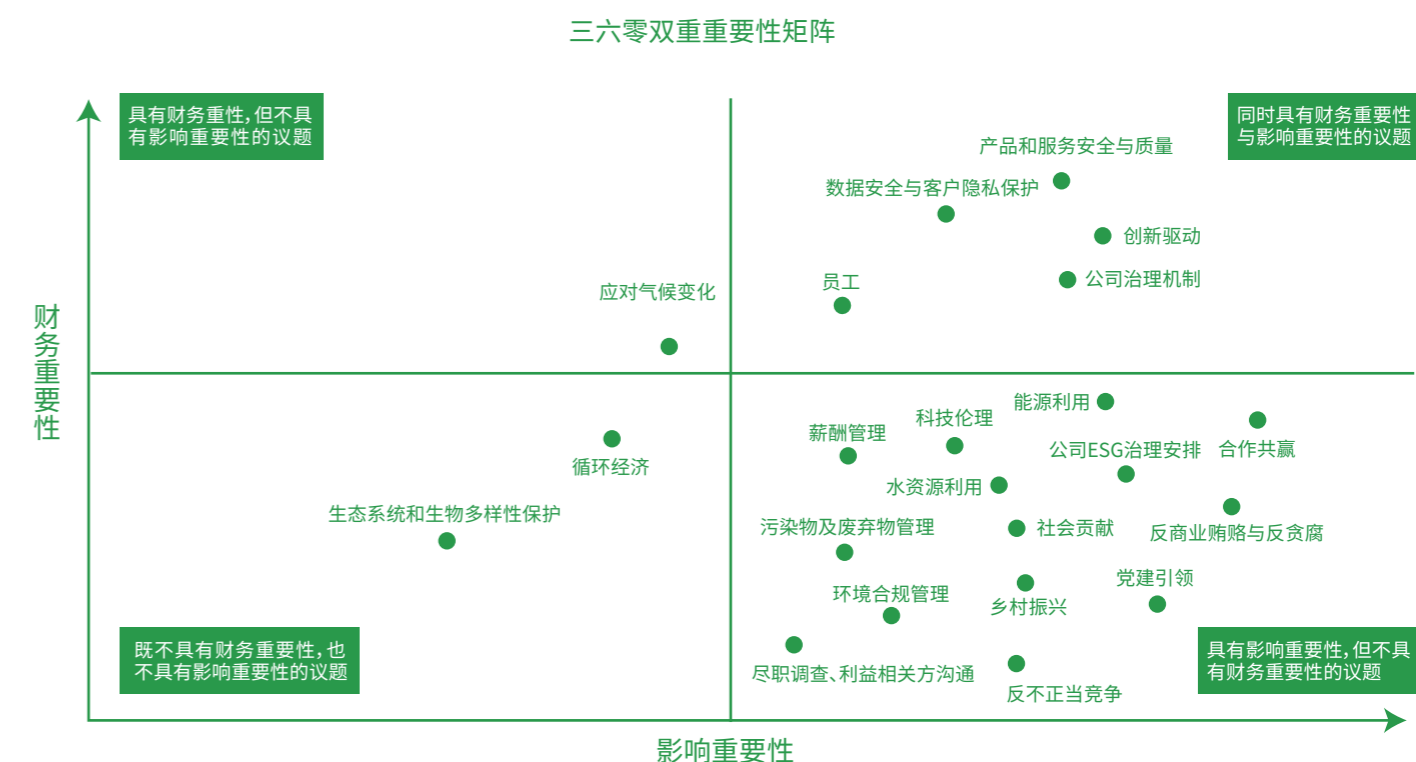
三六零双重重要性矩阵

具有财务重性，但不具有影响重要性的议题

同时具有财务重要性与影响重要性的议题

产品和服务安全与质量

数据安全与客户隐私保护

创新驱动

员工

公司治理机制

应对气候变化

财务重要性

能源利用

科技伦理

薪酬管理

合作共赢

公司ESG治理安排

循环经济

水资源利用

生态系统和生物多样性保护

污染物及废弃物管理

社会贡献

反商业贿赂与反贪腐

党建引领

环境合规管理

乡村振兴

既不具有财务重要性，也不具有影响重要性的议题

具有影响重要性，但不具有财务重要性的议题

尽职调查、利益相关方沟通

反不正当竞争

影响重要性